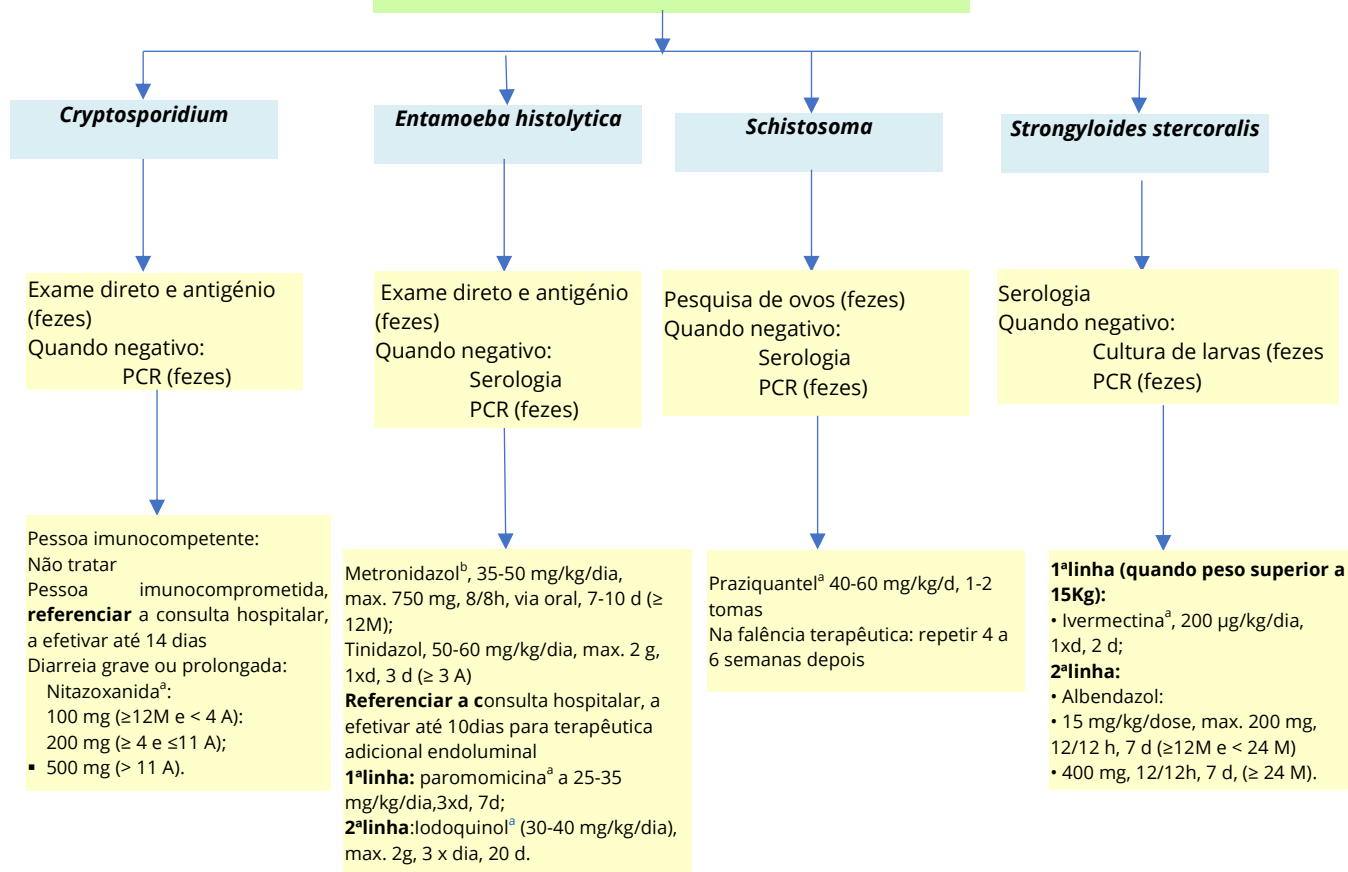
Cryptosporidium

Exame direto e antigénio (fezes)
Quando negativo:
PCR (fezes)

Pessoa imunocompetente:
Não tratar
Pessoa imunocomprometida, **referenciar** a consulta hospitalar, a efetivar até 14 dias
Diarreia grave ou prolongada:
Nitazoxanida$^a$:
100 mg (≥12M e < 4 A):
200 mg (≥ 4 e ≤11 A);
▪ 500 mg (> 11 A).

Entamoeba histolytica

Exame direto e antigénio (fezes)
Quando negativo:
Serologia
PCR (fezes)

Metronidazol$^b$, 35-50 mg/kg/dia, max. 750 mg, 8/8h, via oral, 7-10 d (≥ 12M);
Tinidazol, 50-60 mg/kg/dia, max. 2 g, 1xd, 3 d (≥ 3 A)
**Referenciar a c**onsulta hospitalar, a efetivar até 10dias para terapêutica adicional endoluminal
**1ªlinha:** paromomicina$^a$ a 25-35 mg/kg/dia,3xd, 7d;
**2ªlinha**:Iodoquinol$^a$ (30-40 mg/kg/dia), max. 2g, 3 x dia, 20 d.

Schistosoma

Pesquisa de ovos (fezes)
Quando negativo:
Serologia
PCR (fezes)

Praziquantel$^a$ 40-60 mg/kg/d, 1-2 tomas
Na falência terapêutica: repetir 4 a 6 semanas depois

Strongyloides stercoralis

Serologia
Quando negativo:
Cultura de larvas (fezes
PCR (fezes)

**1ªlinha (quando peso superior a 15Kg):**
• Ivermectina$^a$, 200 µg/kg/dia, 1xd, 2 d;
**2ªlinha:**
• Albendazol:
• 15 mg/kg/dose, max. 200 mg, 12/12 h, 7 d (≥12M e < 24 M)
• 400 mg, 12/12h, 7 d, (≥ 24 M).